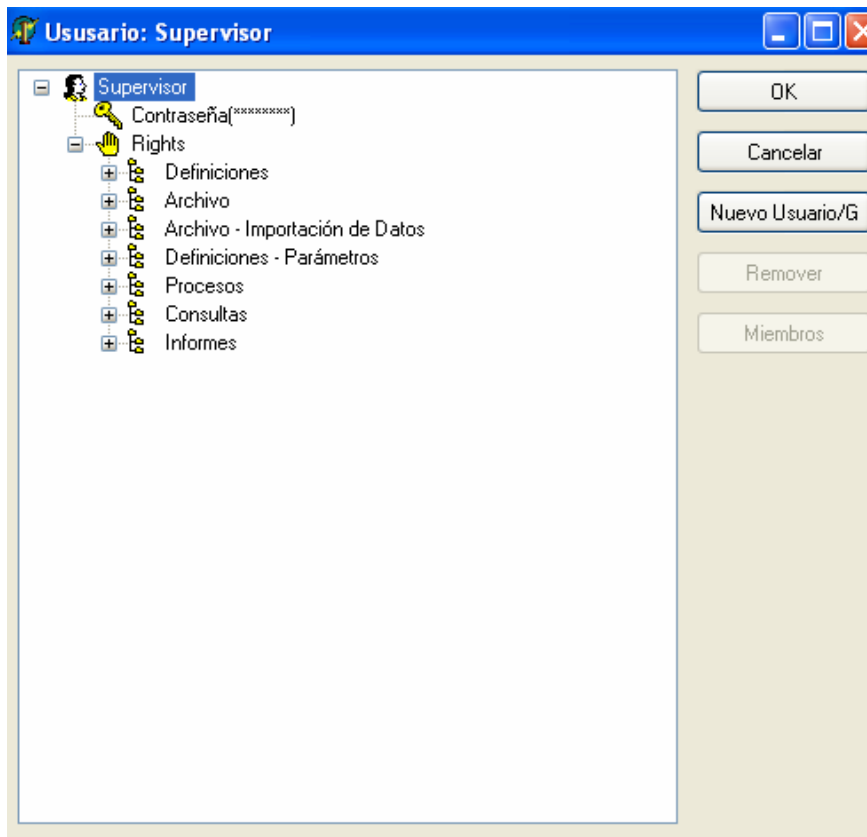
Ususario: Supervisor

Supervisor
Contraseña(********)
Rights
Definiciones
Archivo
Archivo - Importación de Datos
Definiciones - Parámetros
Procesos
Consultas
Informes

OK
Cancelar
Nuevo Usuario/G
Remover
Miembros